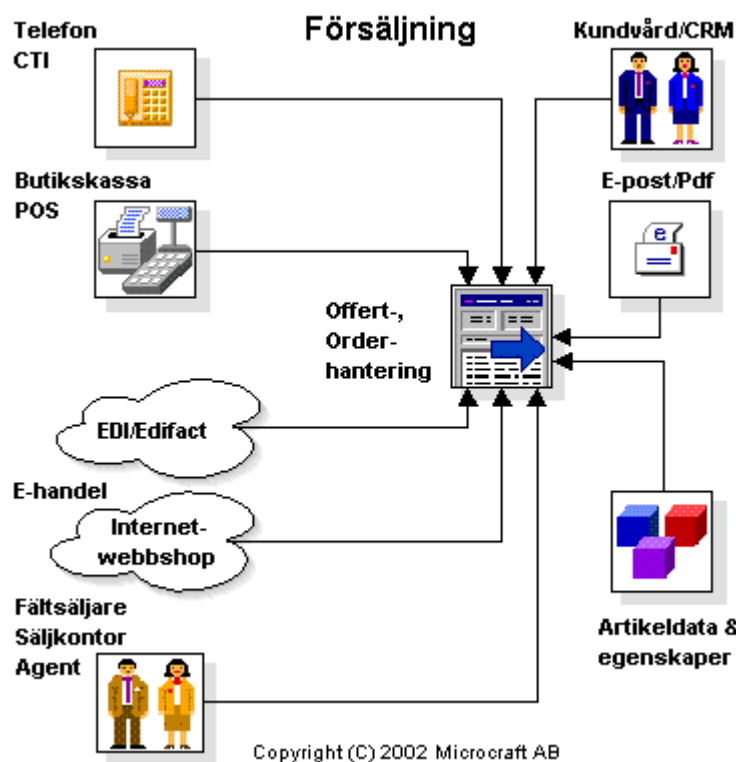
Försäljning

Telefon
CTI

Kundvård/CRM

Butikskassa
POS

E-post/Pdf

Offert-,
Order-
hantering

EDI/Edifact

E-handel

Internet-
webbshop

Fältsäljare
Säljkontor
Agent

Artikeldata &
egenskaper

Copyright (C) 2002 Microcraft AB